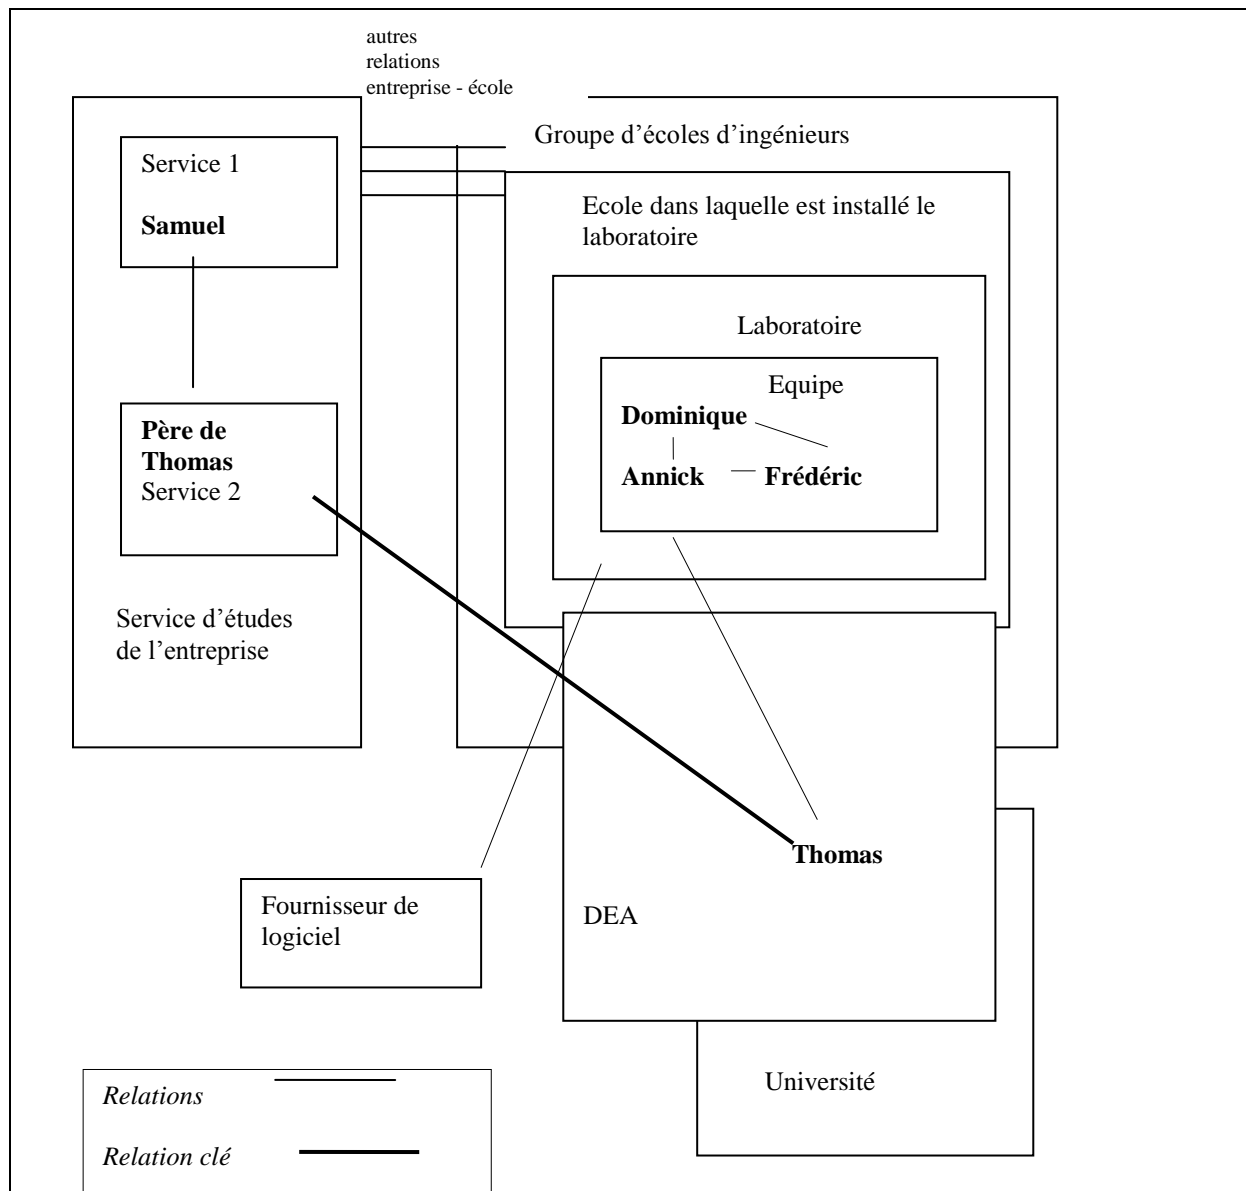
autres relations entreprise - école

Groupe d'écoles d'ingénieurs

Service 1

**Samuel**

Ecole dans laquelle est installé le laboratoire

Laboratoire

Equipe

**Dominique**

**Annick** **Frédéric**

**Père de Thomas**
Service 2

Service d'études de l'entreprise

**Thomas**

Fournisseur de logiciel

DEA

Université

*Relations*

*Relation clé*